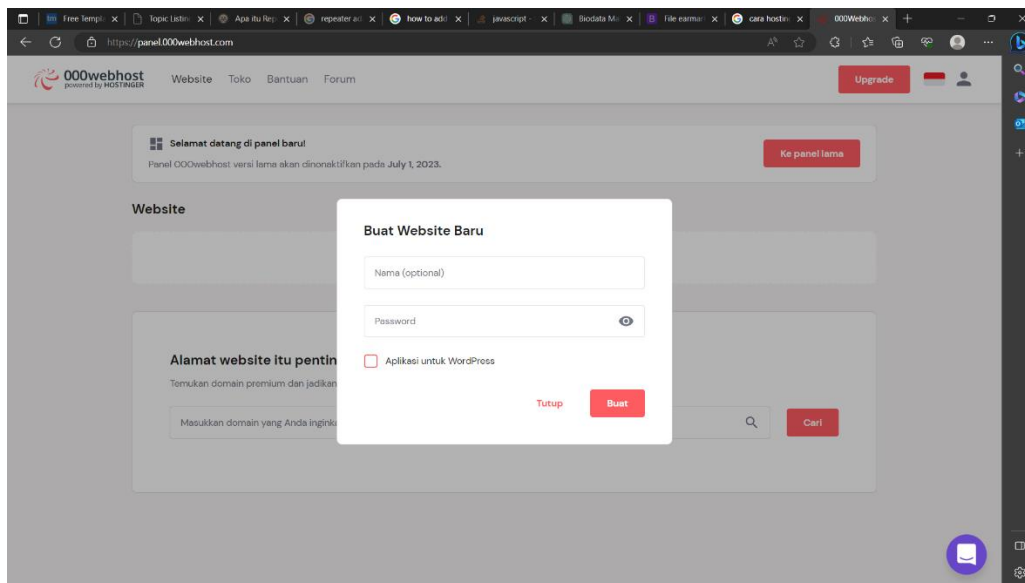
Free Templ x | Topic Listin x | Apa itu Rep x | repeater ad x | how to add x | javascript - x | Biodata Ma x | File earmar x | cara hostin x | 000Webho x | +

https://panel.000webhost.com

000webhost
powered by HOSTINGER

Website Toko Bantuan Forum

Upgrade

Selamat datang di panel baru!
Panel 000webhost versi lama akan dinonaktifkan pada July 1, 2023.

Ke panel lama

Website

Alamat website itu pentin
Temukan domain premium dan jadikan

Masukkan domain yang Anda inginka

Cari

Buat Website Baru

Nama (optional)

Password

Aplikasi untuk WordPress

Tutup

Buat